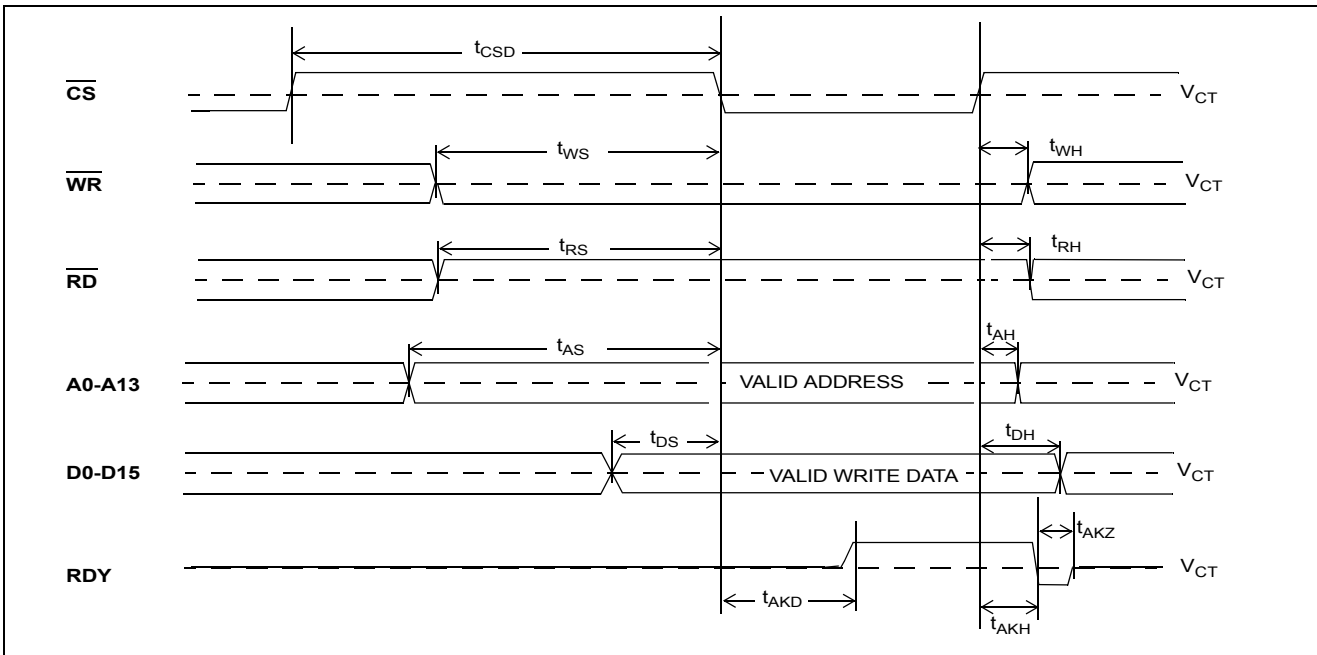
$t_{CSD}$

$\overline{CS}$ $V_{CT}$

$t_{WS}$ $t_{WH}$

$\overline{WR}$ $V_{CT}$

$t_{RS}$ $t_{RH}$

$\overline{RD}$ $V_{CT}$

$t_{AS}$ $t_{AH}$

A0-A13 VALID ADDRESS $V_{CT}$

$t_{DS}$ $t_{DH}$

D0-D15 VALID WRITE DATA $V_{CT}$

$t_{AKZ}$

RDY $V_{CT}$

$t_{AKD}$ $t_{AKH}$